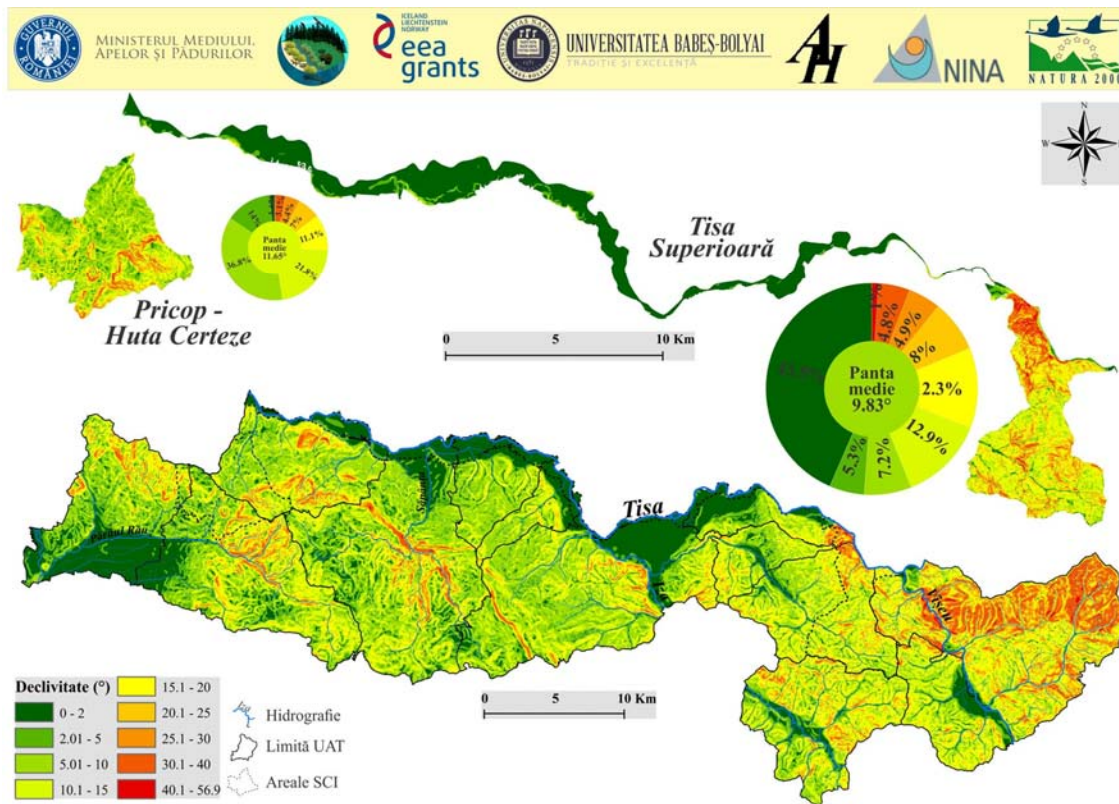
GUVERNUL ROMÂNIEI

MINISTERUL MEDIULUI, APELOR ȘI PĂDURILOR

ICELAND LIECHTENSTEIN NORWAY eea grants

UNIVERSITATEA BABEȘ-BOLYAI TRADIȚIE ȘI EXCELENȚĂ

AH

NINA

NATURA 2000

N
W
S

Tisa Superioară

Panta medie 11.65°

11.1%

21.8%

36.8%

Pricop - Huta Certeze

0 5 10 Km

Panta medie 9.83°

4.8%

4.9%

8%

2.3%

12.9%

7.2%

5.3%

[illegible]

Tisa

Sapanța

Tisa

Vișeu

Pârâul Rău

0 5 10 Km

Declivitate (°)

| | |
|---|---|
| 0 - 2 | 15.1 - 20 |
| 2.01 - 5 | 20.1 - 25 |
| 5.01 - 10 | 25.1 - 30 |
| 10.1 - 15 | 30.1 - 40 |
| | 40.1 - 56.9 |

Hidrografie

Limită UAT

Areale SCI